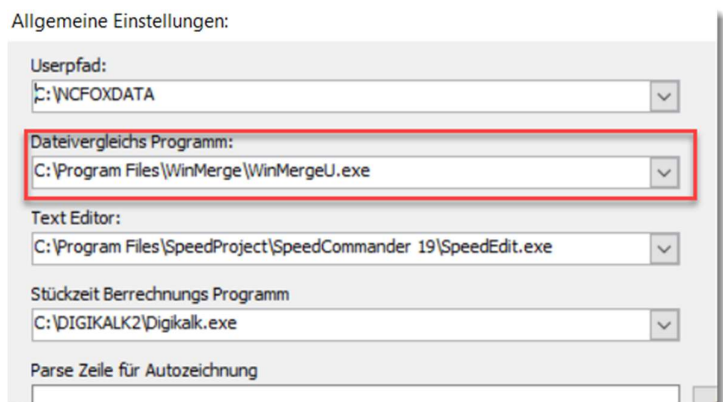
Allgemeine Einstellungen:

Userpfad:

C:\NCFOXDATA

Dateivergleichs Programm:

C:\Program Files\WinMerge\WinMergeU.exe

Text Editor:

C:\Program Files\SpeedProject\SpeedCommander 19\SpeedEdit.exe

Stückzeit Berrechnungs Programm

C:\DIGIKALK2\Digikalk.exe

Parse Zeile für Autozeichnung